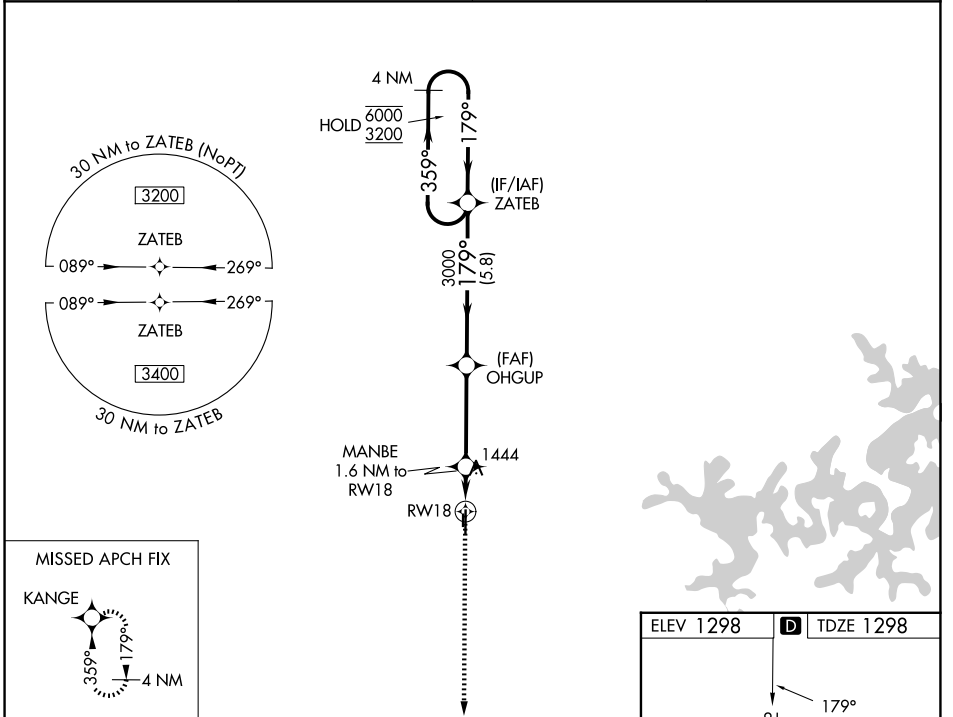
4 NM

HOLD $\frac{\overline{6000}}{3200}$

179°

359°

(IF/IAF)
ZATEB

3000
179°
(5.8)

(FAF)
OHGUP

MANBE
1.6 NM to
RW18

1444

RW18

30 NM to ZATEB (NoPT)

3200

ZATEB

089°

269°

089°

269°

ZATEB

3400

30 NM to ZATEB

MISSED APCH FIX

KANGE

179°

359°

4 NM

ELEV 1298

D

TDZE 1298

179°

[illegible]